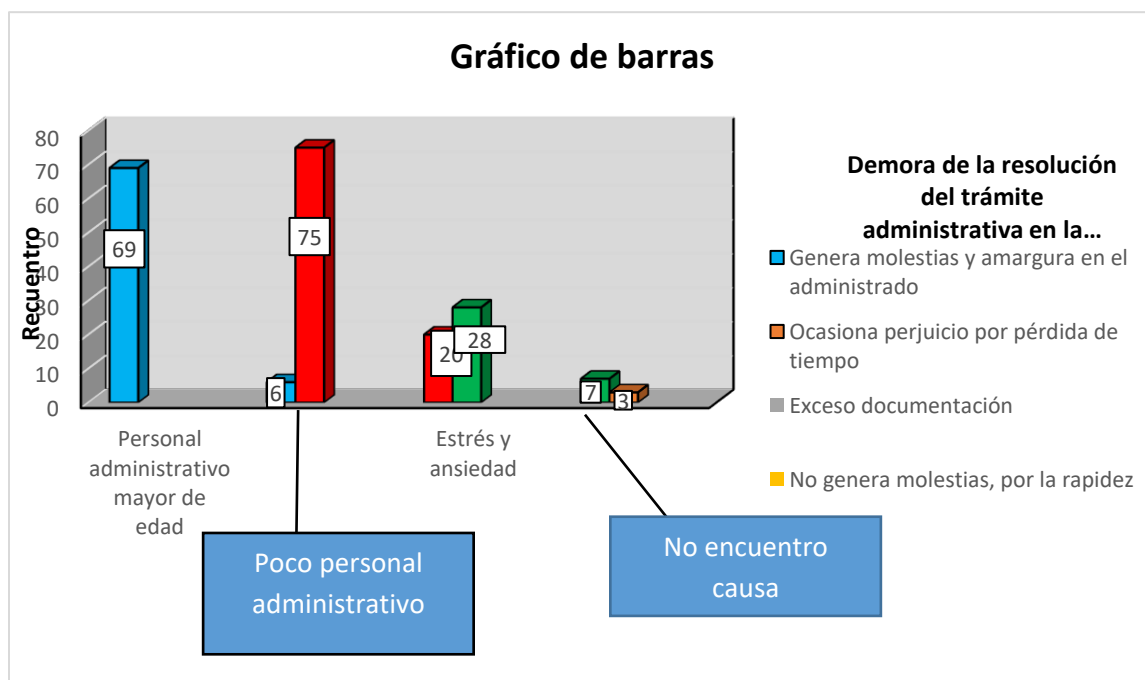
Gráfico de barras

80
70
60
50
40
30
20
10
0

Recuento

69
6
75
20
28
7
3

Personal administrativo mayor de edad

Estrés y ansiedad

Demora de la resolución del trámite administrativa en la…

Genera molestias y amargura en el administrado

Ocasiona perjuicio por pérdida de tiempo

Exceso documentación

No genera molestias, por la rapidez

Poco personal administrativo

No encuentro causa